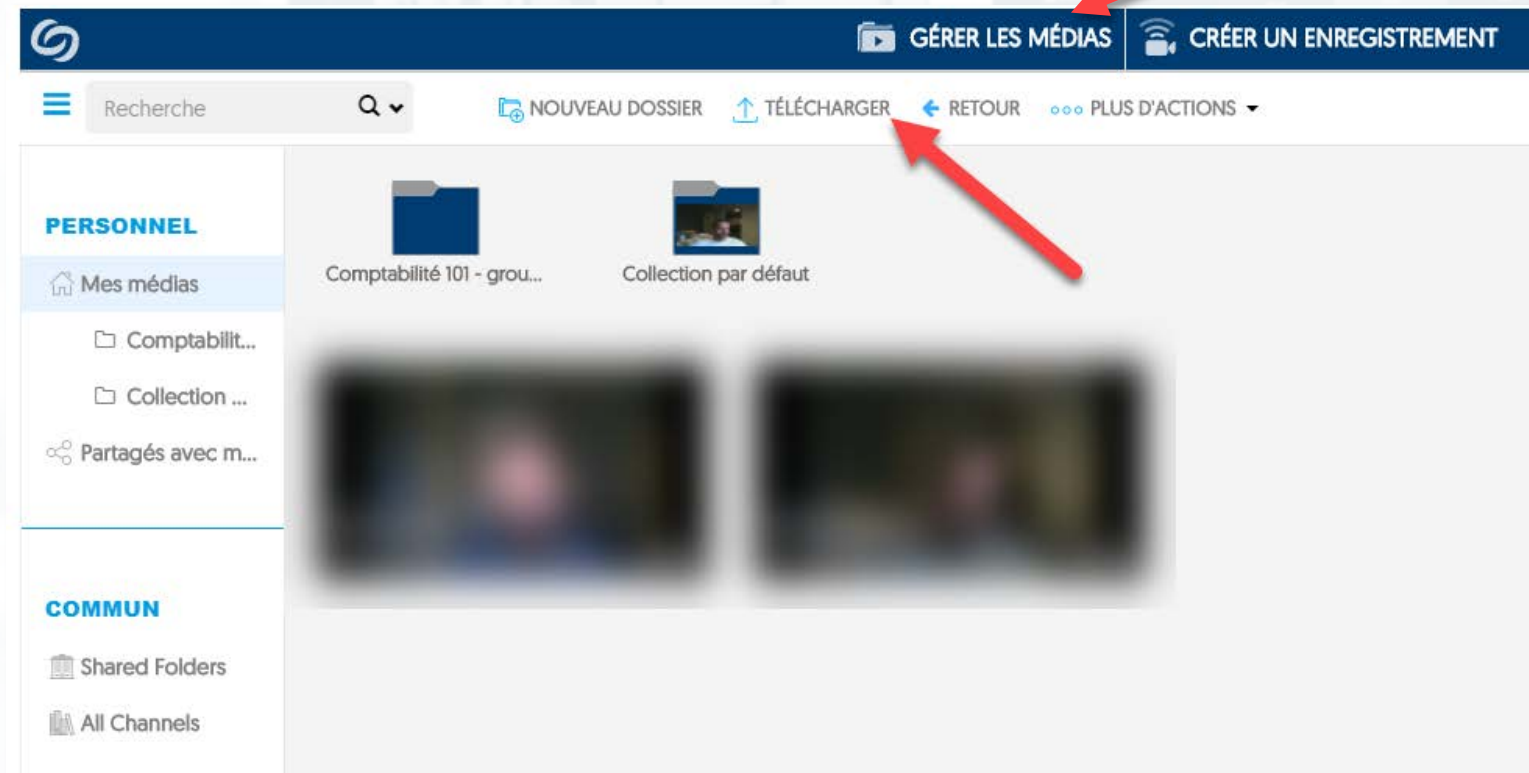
GÉRER LES MÉDIAS
CRÉER UN ENREGISTREMENT

Recherche
NOUVEAU DOSSIER
TÉLÉCHARGER
RETOUR
PLUS D'ACTIONS

PERSONNEL
Mes médias
Comptabilit...
Collection ...
Partagés avec m...

COMMUN
Shared Folders
All Channels

Comptabilité 101 - grou...
Collection par défaut